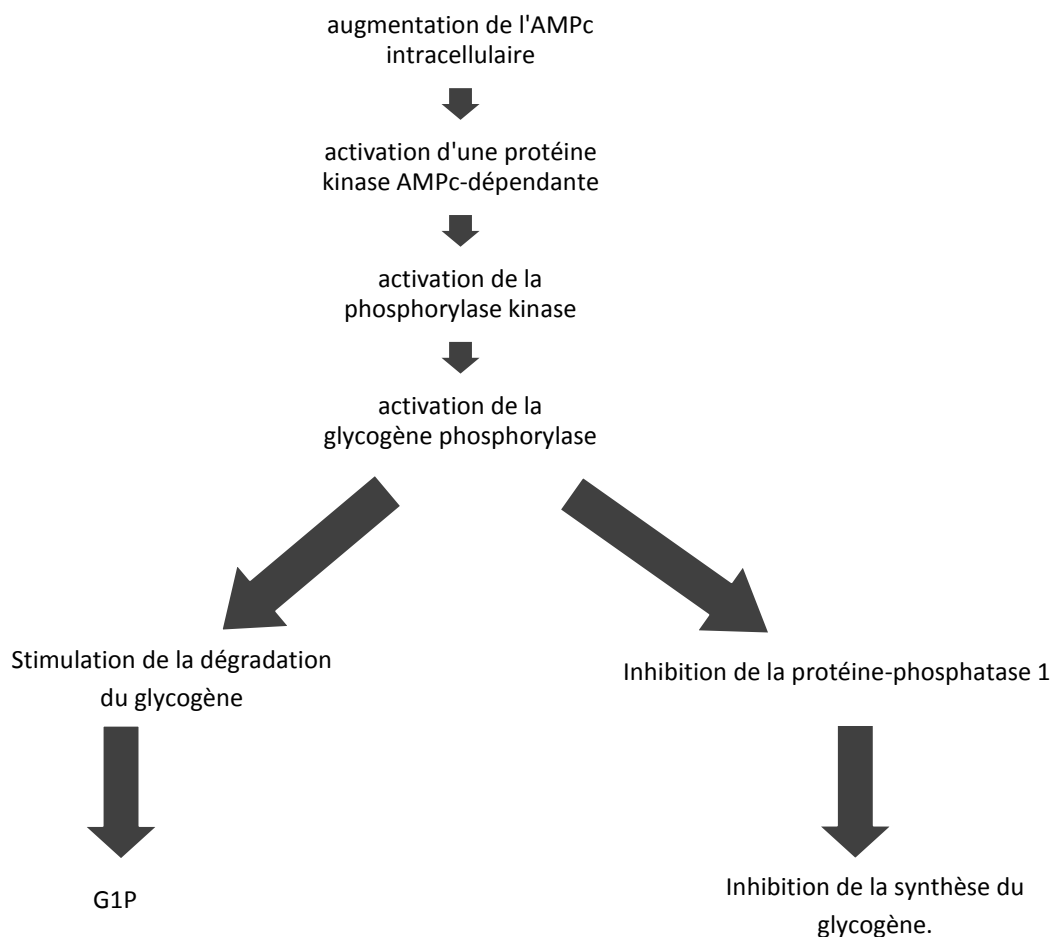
augmentation de l'AMPc intracellulaire

activation d'une protéine kinase AMPc-dépendante

activation de la phosphorylase kinase

activation de la glycogène phosphorylase

Stimulation de la dégradation du glycogène

Inhibition de la protéine-phosphatase 1

G1P

Inhibition de la synthèse du glycogène.